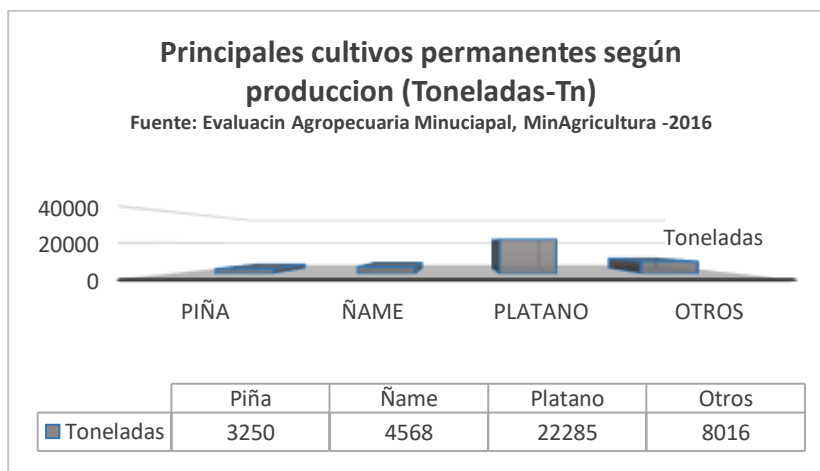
Principales cultivos permanentes según produccion (Toneladas-Tn)
Fuente: Evaluacin Agropecuaria Minuciapal, MinAgricultura -2016

40000
20000
0
Toneladas

PIÑA
ÑAME
PLATANO
OTROS

| | Piña | Ñame | Platano | Otros |
|---|---|---|---|---|
| Toneladas | 3250 | 4568 | 22285 | 8016 |